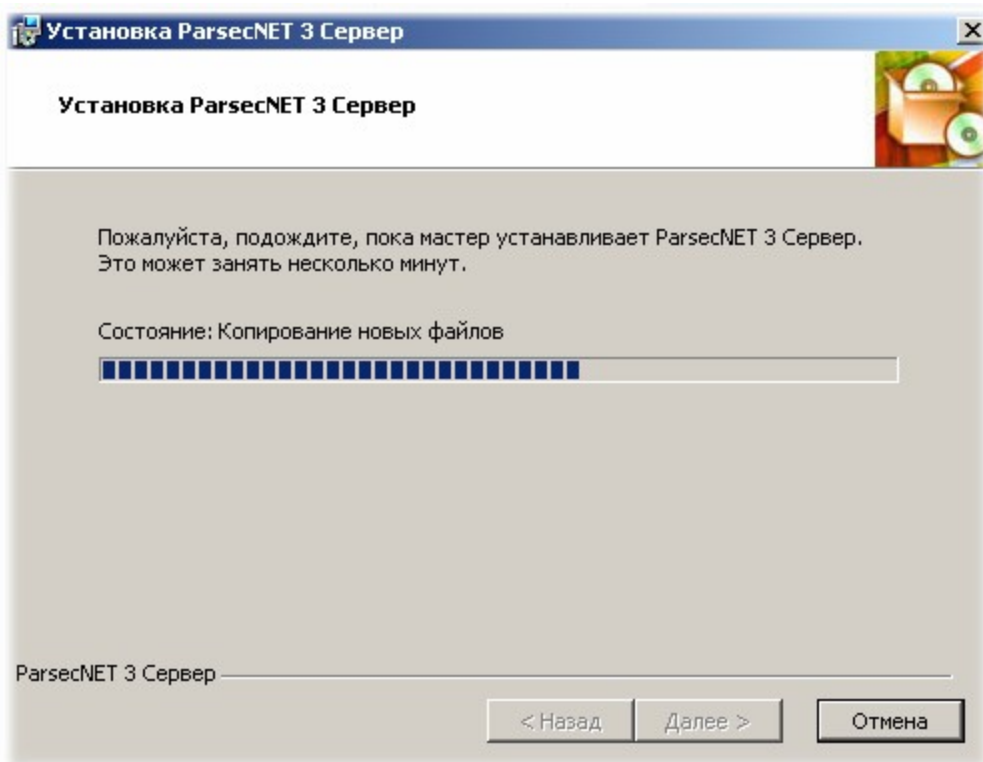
Установка ParsecNET 3 Сервер

Установка ParsecNET 3 Сервер

Пожалуйста, подождите, пока мастер устанавливает ParsecNET 3 Сервер. Это может занять несколько минут.

Состояние: Копирование новых файлов

ParsecNET 3 Сервер

< Назад

Далее >

Отмена